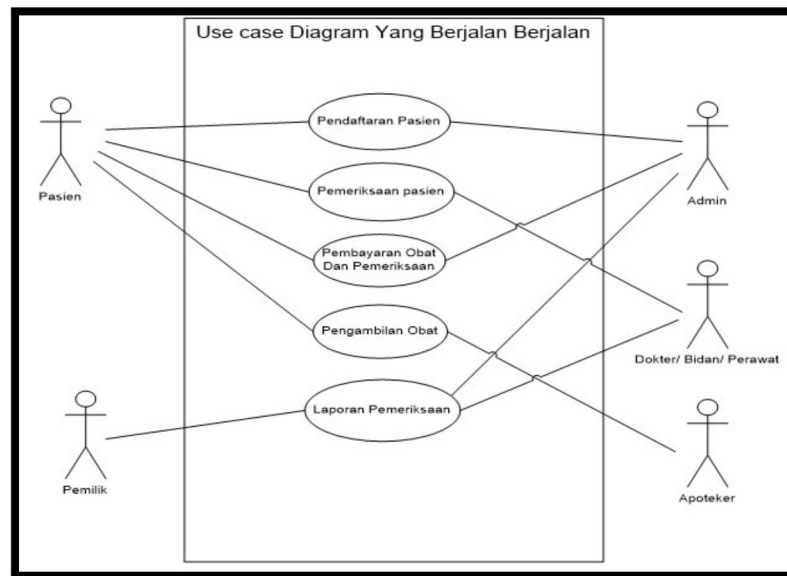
Use case Diagram Yang Berjalan Berjalan

Pasien

Pendaftaran Pasien

Pemeriksaan pasien

Pembayaran Obat Dan Pemeriksaan

Pengambilan Obat

Laporan Pemeriksaan

Pemilik

Admin

Dokter/ Bidan/ Perawat

Apoteker